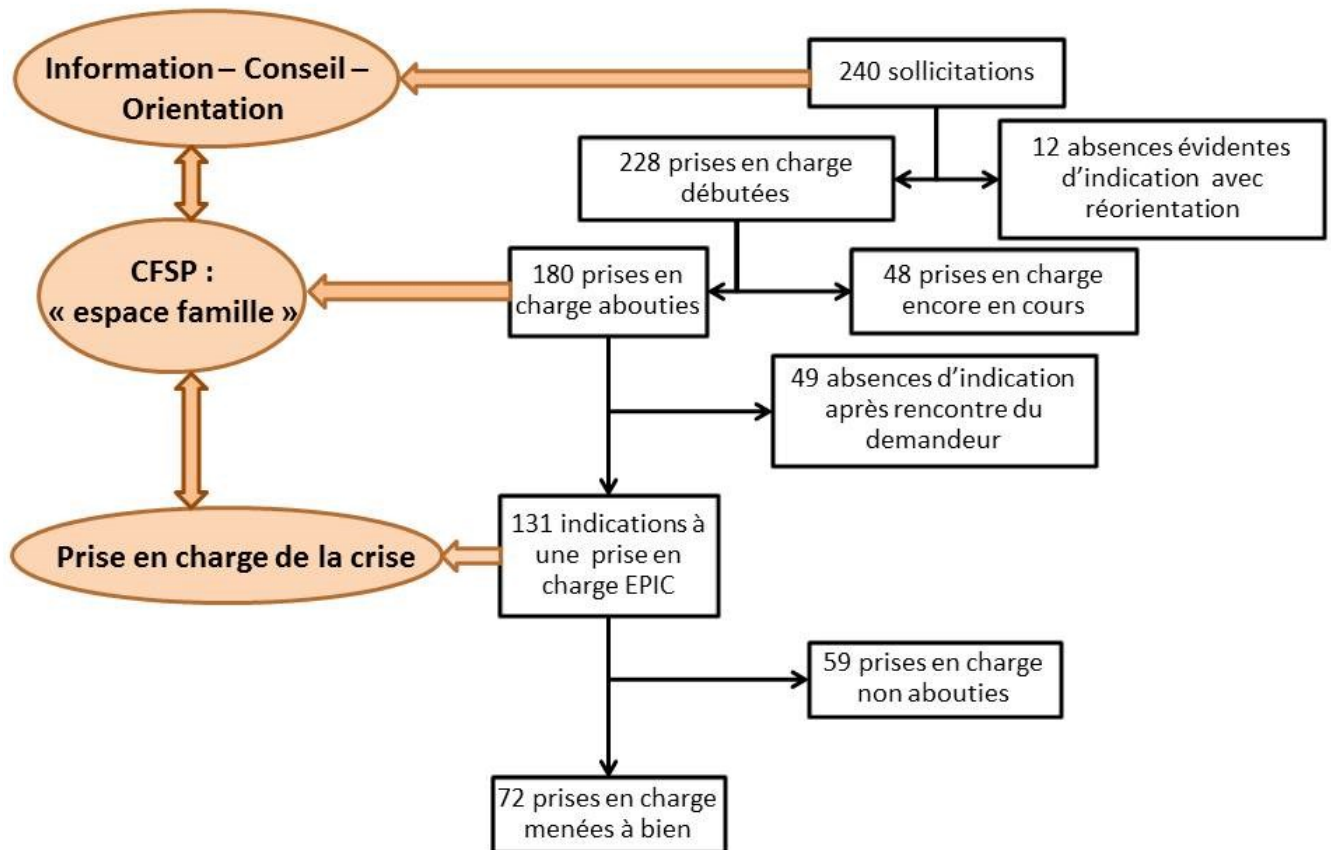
Information – Conseil – Orientation

240 sollicitations

228 prises en charge débutées

12 absences évidentes d'indication avec réorientation

CFSP : « espace famille »

180 prises en charge abouties

48 prises en charge encore en cours

49 absences d'indication après rencontre du demandeur

Prise en charge de la crise

131 indications à une prise en charge EPIC

59 prises en charge non abouties

72 prises en charge menées à bien